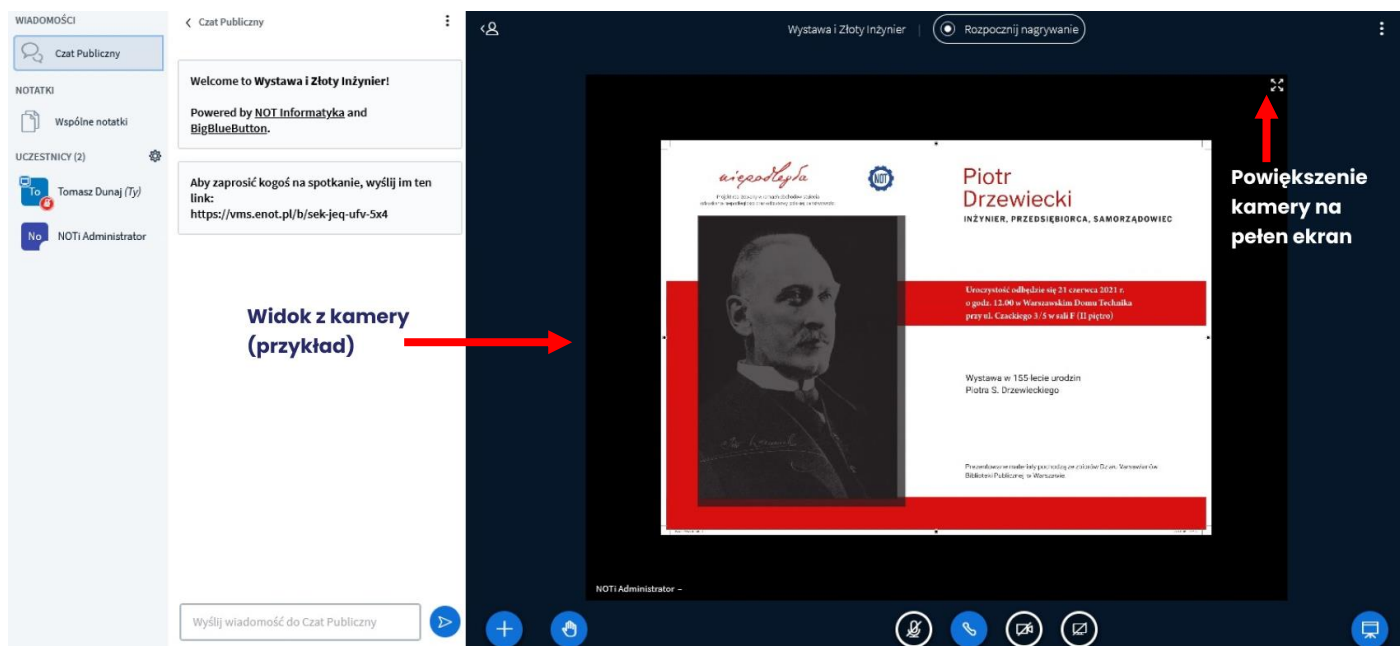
WIADOMOŚCI

Czat Publiczny

NOTATKI

Wspólne notatki

UCZESTNICY (2)

To Tomasz Dunaj (Ty)

No NOTi Administrator

< Czat Publiczny

Welcome to Wystawa i Złoty Inżynier!

Powered by NOT Informatyka and BigBlueButton.

Aby zaprosić kogoś na spotkanie, wyślij im ten link: https://vms.enot.pl/b/sek-jeq-ufv-5x4

Wyślij wiadomość do Czat Publiczny

Wystawa i Złoty Inżynier | Rozpocznij nagrywanie

niepodległa

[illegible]

Piotr Drzewiecki

INŻYNIER, PRZEDSIĘBIORCA, SAMORZĄDOWIEC

Uroczystość odbędzie się 21 czerwca 2021 r. o godz. 12.00 w Warszawskim Domu Technika przy ul. Czackiego 3/5 w sali F (II piętro)

Wystawa w 155-lecie urodzin Piotra S. Drzewieckiego

Prezentowane materiały pochodzą ze zbiorów Działu Varsaviana Biblioteki Publicznej w Warszawie

NOTi Administrator –

Widok z kamery (przykład)

Powiększenie kamery na pełen ekran